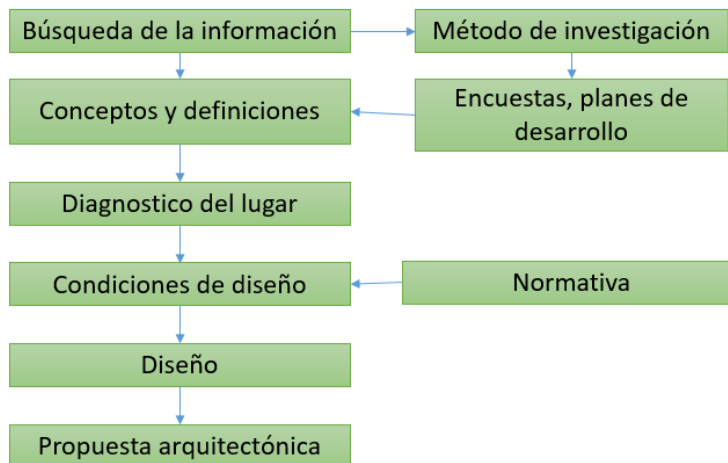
Búsqueda de la información

Método de investigación

Conceptos y definiciones

Encuestas, planes de desarrollo

Diagnostico del lugar

Condiciones de diseño

Normativa

Diseño

Propuesta arquitectónica